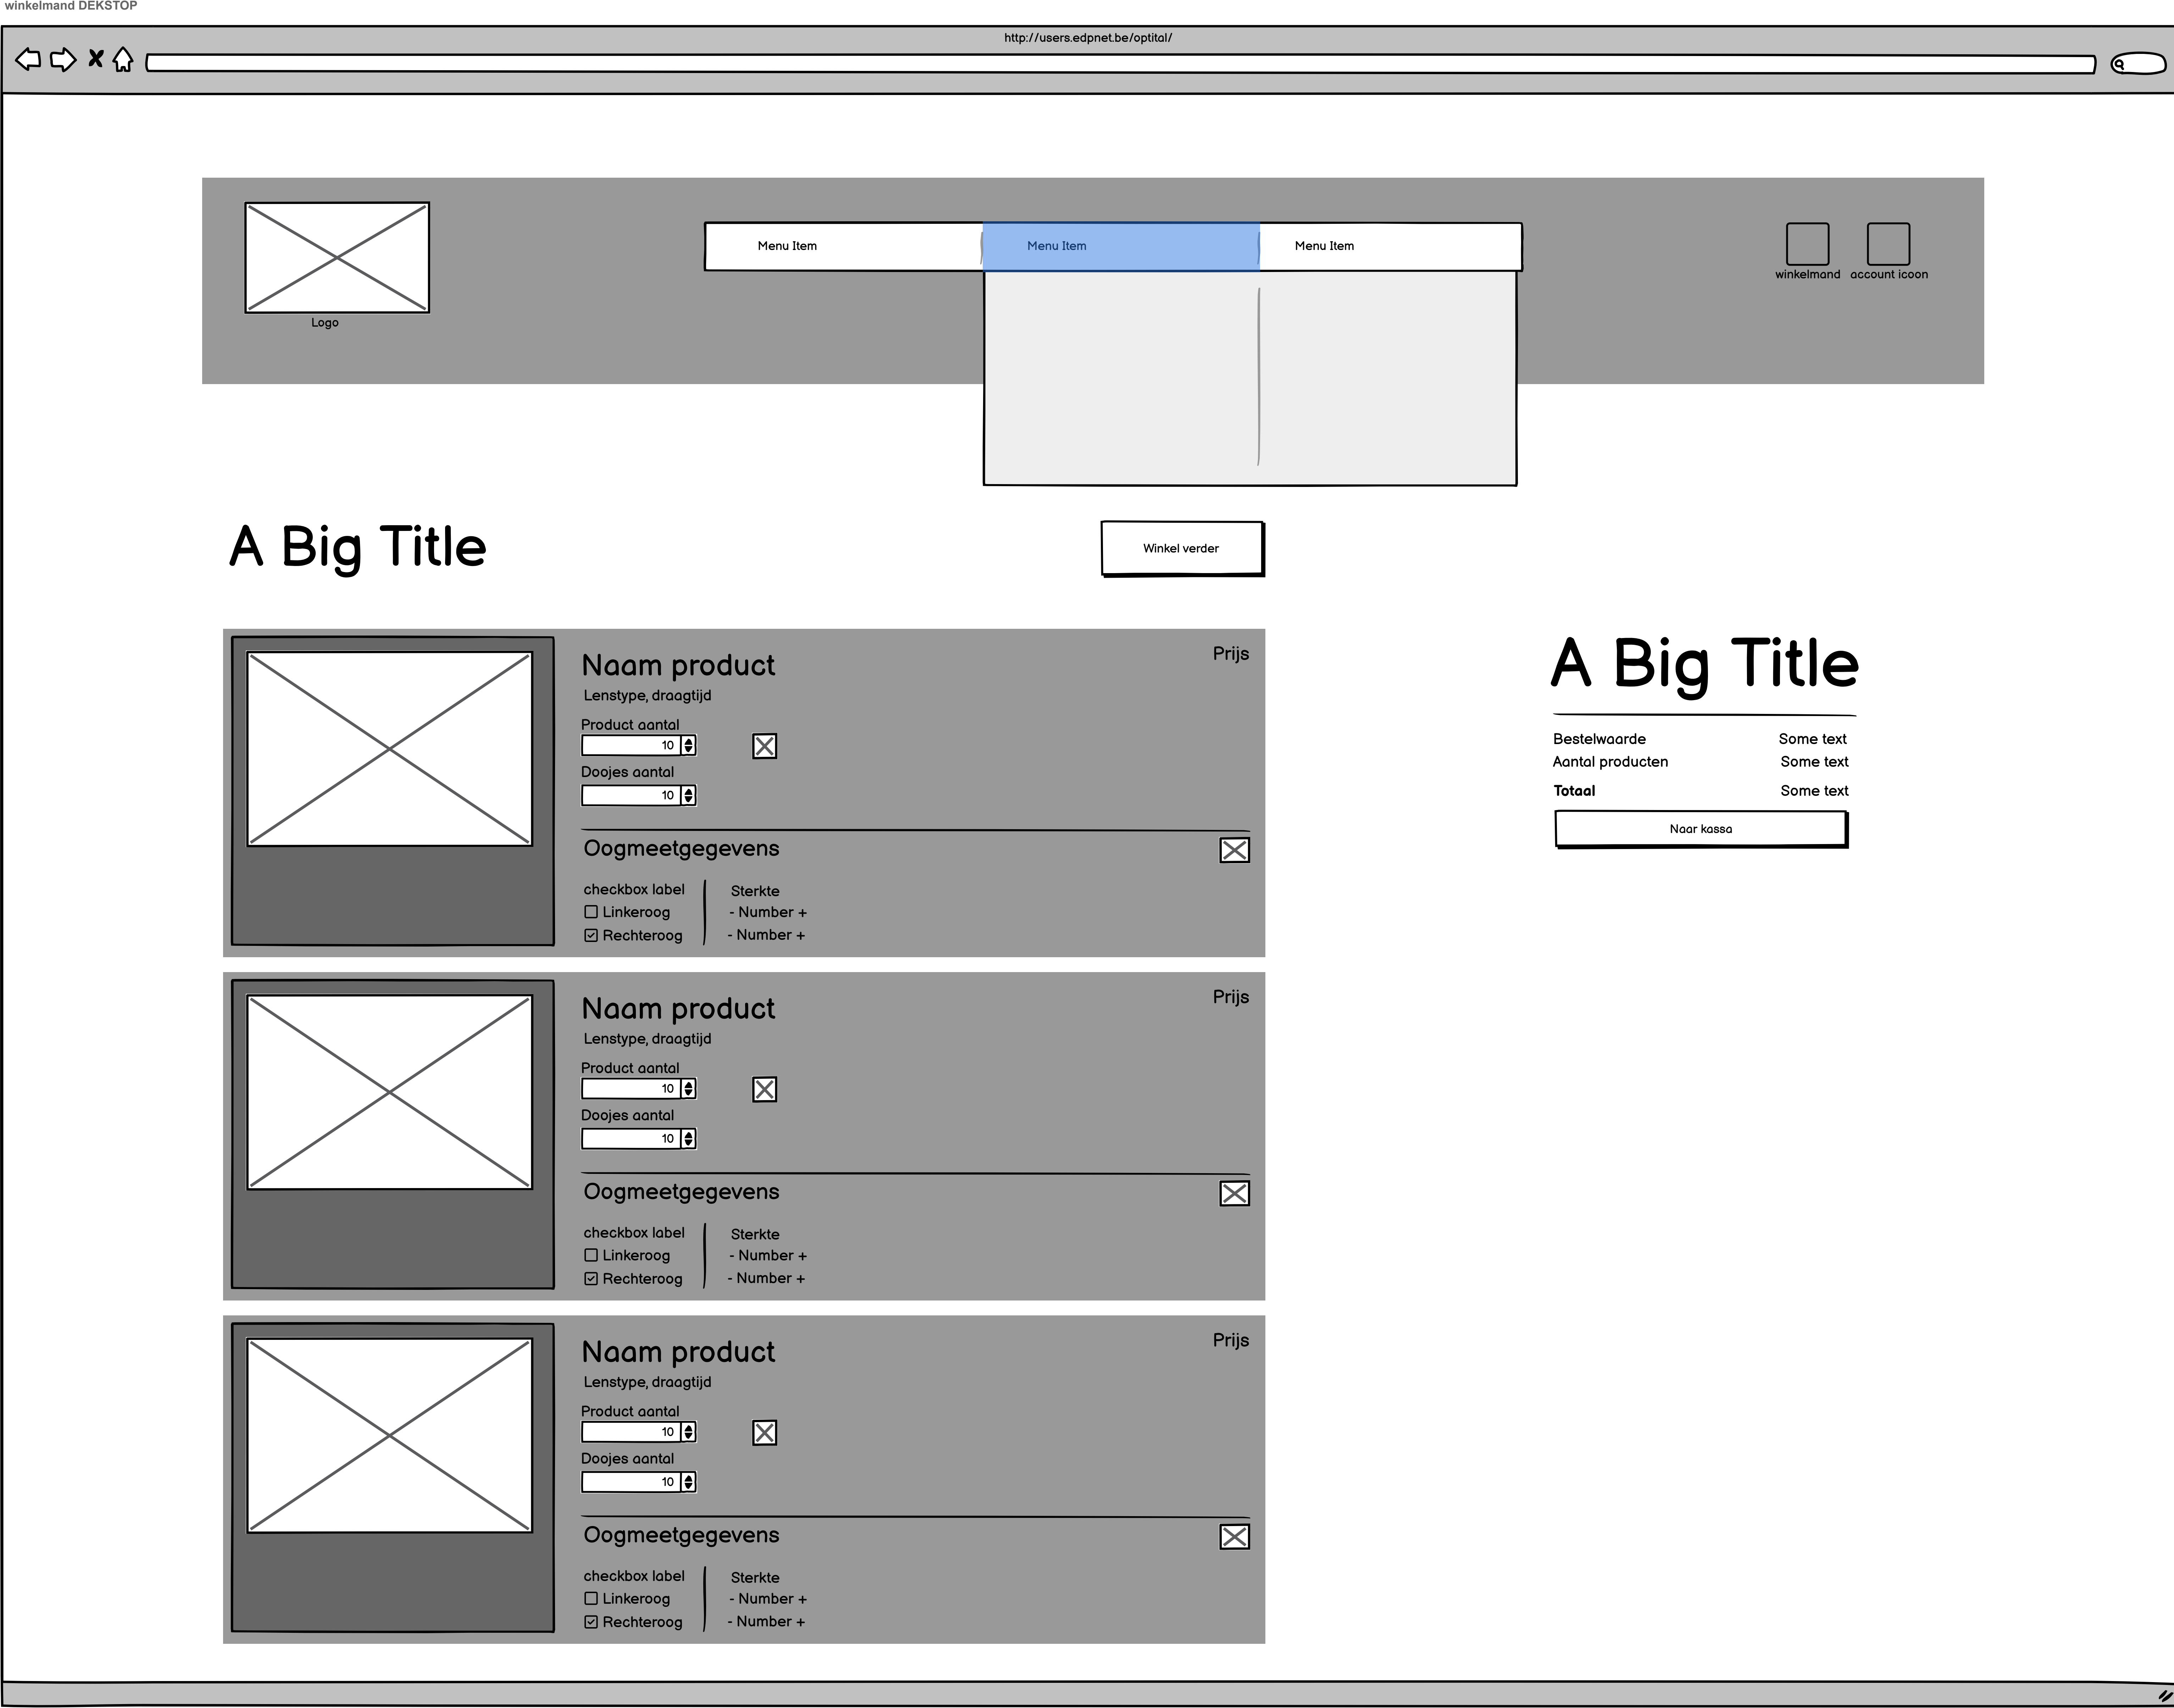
winkelmand DEKSTOP

http://users.edpnet.be/optital/

Logo

Menu Item Menu Item Menu Item

winkelmand account icoon

A Big Title

Winkel verder

Naam product
Lenstype, draagtijd
Prijs
Product aantal
10
Doojes aantal
10
Oogmeetgegevens
checkbox label
☐ Linkeroog
☑ Rechteroog
Sterkte
- Number +
- Number +

Naam product
Lenstype, draagtijd
Prijs
Product aantal
10
Doojes aantal
10
Oogmeetgegevens
checkbox label
☐ Linkeroog
☑ Rechteroog
Sterkte
- Number +
- Number +

Naam product
Lenstype, draagtijd
Prijs
Product aantal
10
Doojes aantal
10
Oogmeetgegevens
checkbox label
☐ Linkeroog
☑ Rechteroog
Sterkte
- Number +
- Number +

A Big Title

| | |
|---|---|
| Bestelwaarde | Some text |
| Aantal producten | Some text |
| **Totaal** | Some text |

Naar kassa